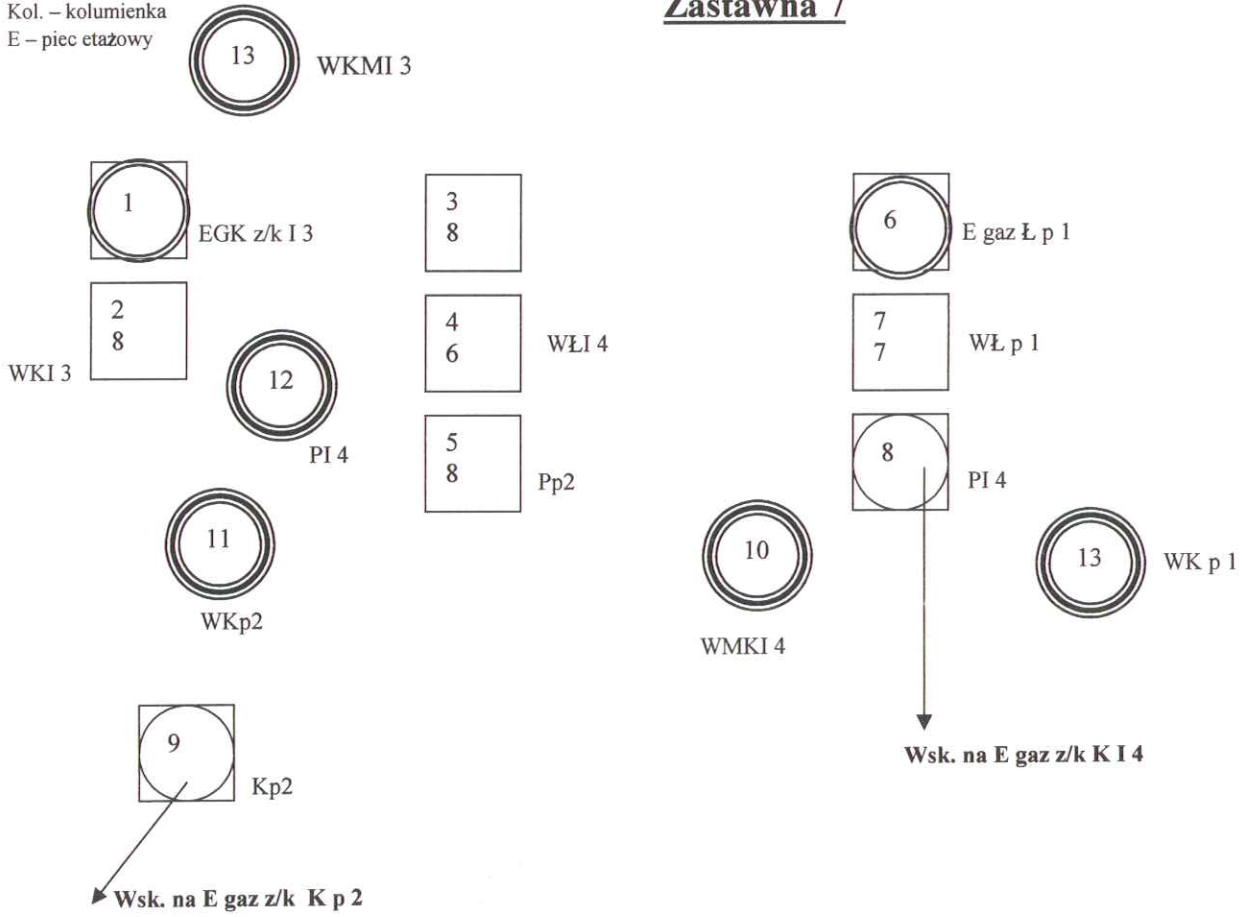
Kol. – kolumienka
E – piec etażowy

Zastawna 7

13 WKMI 3

1 EGK z/k I 3

3
8

6 E gaz Ł p 1

2
8
WKI 3

12
PI 4

4
6
WŁI 4

7
7
WŁ p 1

5
8
Pp2

8
PI 4

11
WKp2

10
WMKI 4

13
WK p 1

9
Kp2

Wsk. na E gaz z/k K I 4

Wsk. na E gaz z/k K p 2